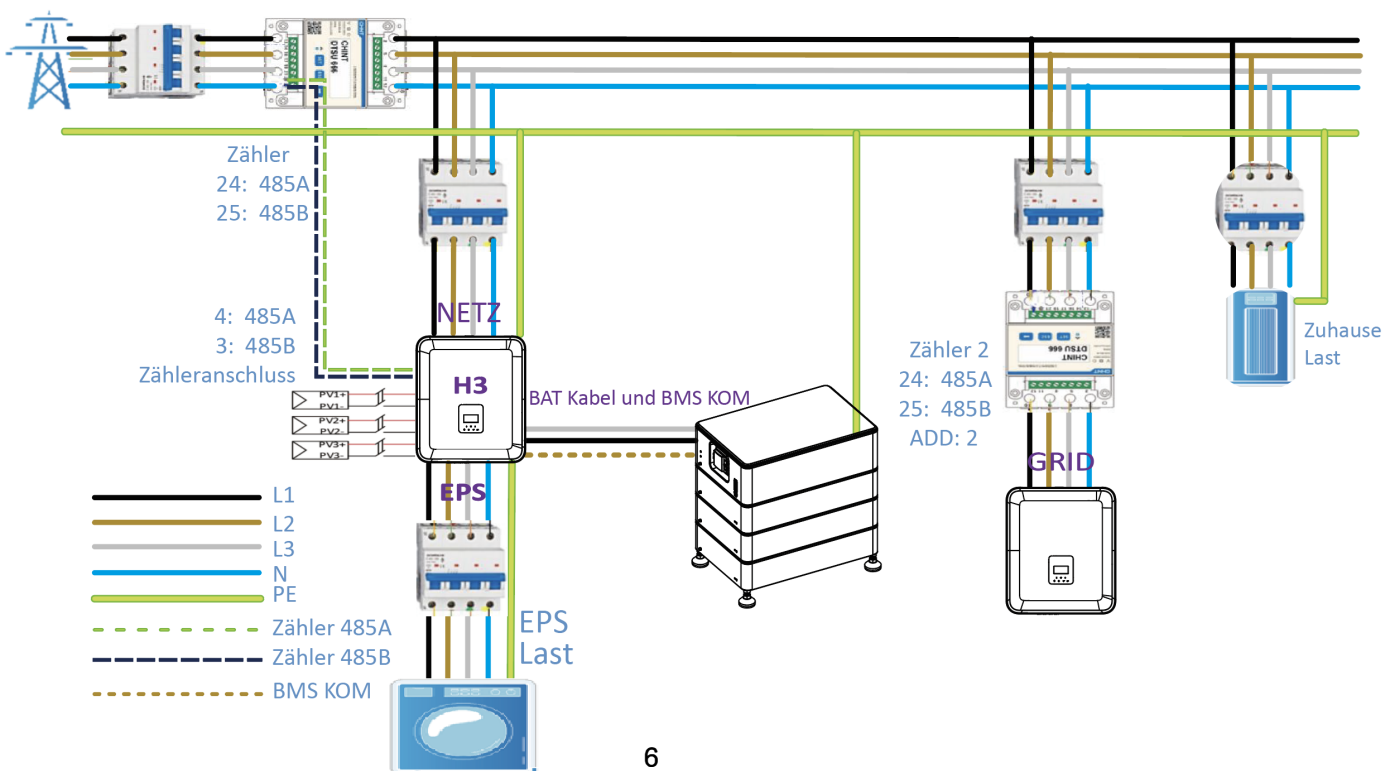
CHINT
DTSU 666

Zähler
24: 485A
25: 485B

4: 485A
3: 485B
Zähleranschluss

NETZ

H3

PV1+
PV1-
PV2+
PV2-
PV3+
PV3-

BAT Kabel und BMS KOM

EPS

Zähler 2
24: 485A
25: 485B
ADD: 2

CHINT
DTSU 666

GRID

Zuhause
Last

L1
L2
L3
N
PE
Zähler 485A
Zähler 485B
BMS KOM

EPS
Last

6